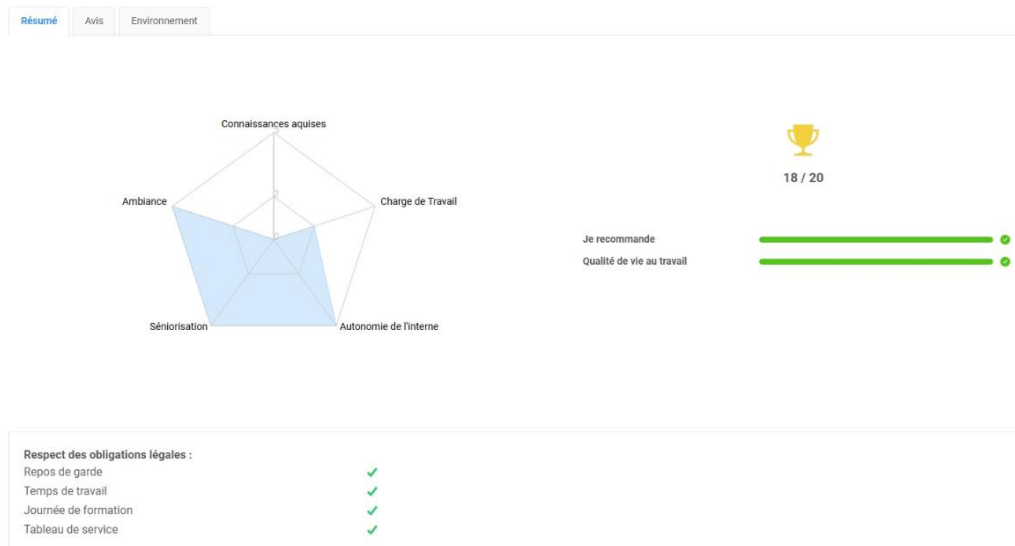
Résumé Avis Environnement

Connaissances aquises
Charge de Travail
Autonomie de l'interne
Séniorisation
Ambiance

18 / 20

Je recommande
Qualité de vie au travail

Respect des obligations légales :
Repos de garde ✓
Temps de travail ✓
Journée de formation ✓
Tableau de service ✓